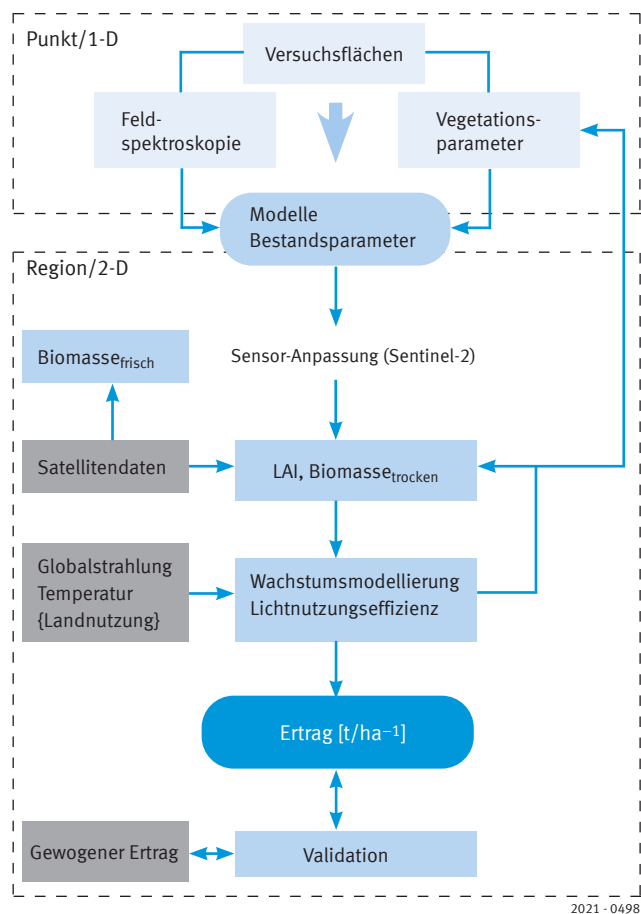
Punkt/1-D

Versuchsflächen

Feldspektroskopie

Vegetationsparameter

Modelle Bestandsparameter

Region/2-D

Biomasse$_{frisch}$

Sensor-Anpassung (Sentinel-2)

Satellitendaten

LAI, Biomasse$_{trocken}$

Globalstrahlung Temperatur {Landnutzung}

Wachstumsmodellierung Lichtnutzungseffizienz

Ertrag [t/ha$^{-1}$]

Gewogener Ertrag

Validation

2021 - 0498